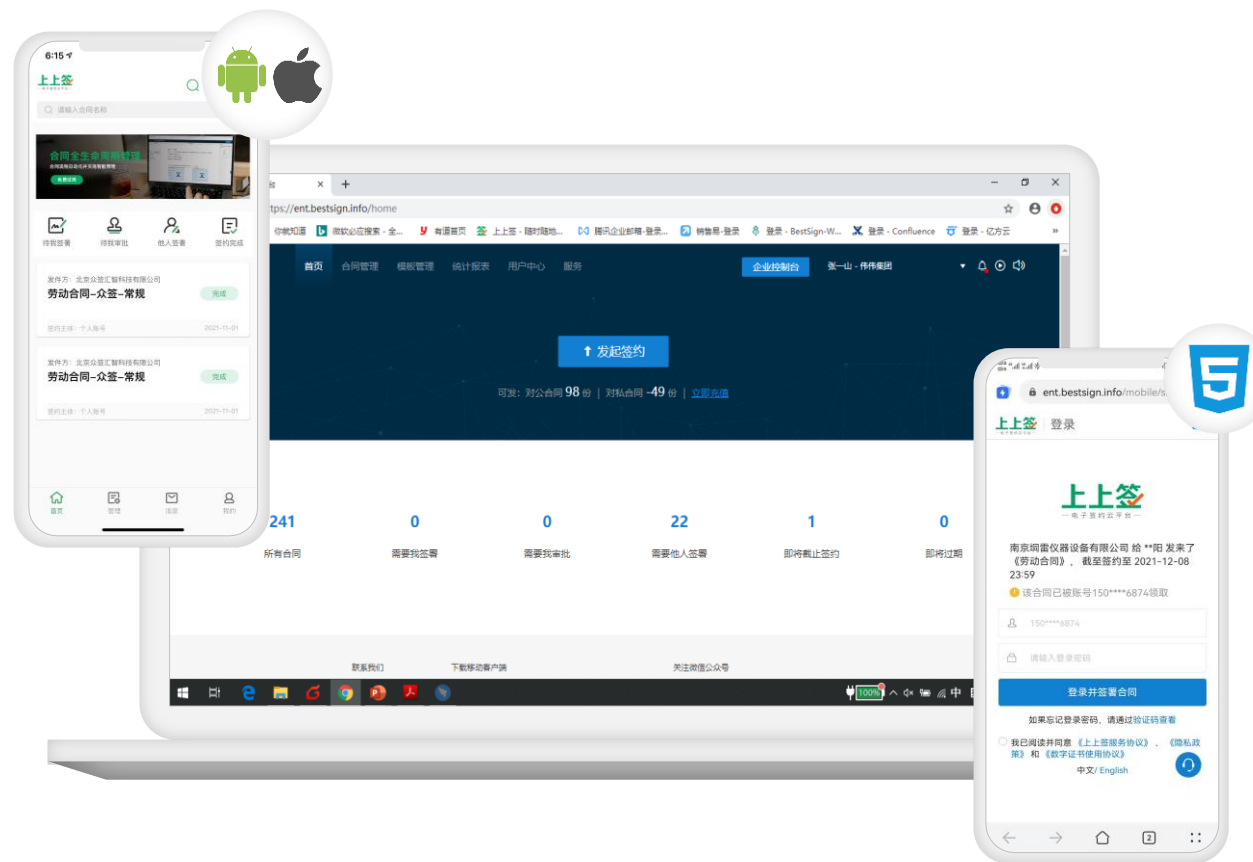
6:15

上上签

请输入合同名称

合同全生命周期管理

待我签署 待我审批 他人签署 签约完成

发件方：北京众签汇智科技有限公司
劳动合同–众签–常规
完成
签约主体：个人账号 2021-11-01

发件方：北京众签汇智科技有限公司
劳动合同–众签–常规
完成
签约主体：个人账号 2021-11-01

首页 管理 消息 我的

台

ttps://ent.bestsign.info/home

你就知道 微软必应搜索 - 全... 有道首页 上上签 - 随时随地... 腾讯企业邮箱-登录... 销售易-登录 登录 - BestSign-W... 登录 - Confluence 登录 - 亿方云

首页 合同管理 模板管理 统计报表 用户中心 服务 企业控制台 张一山 - 伟伟集团

发起签约

可发：对公合同 98 份 | 对私合同 -49 份 | 立即充值

241 所有合同
0 需要我签署
0 需要我审批
22 需要他人签署
1 即将截止签约
0 即将过期

联系我们 下载移动客户端 关注微信公众号

100% 中

ent.bestsign.info/mobile/s

上上签 | 登录

上上签
—电子签约云平台—

南京纲雷仪器设备有限公司 给 **阳 发来了《劳动合同》，截至签约至 2021-12-08 23:59

该合同已被账号150****6874领取

150****6874

请输入登录密码

登录并签署合同

如果忘记登录密码，请通过验证码查看

我已阅读并同意《上上签服务协议》、《隐私政策》和《数字证书使用协议》

中文/ English

2